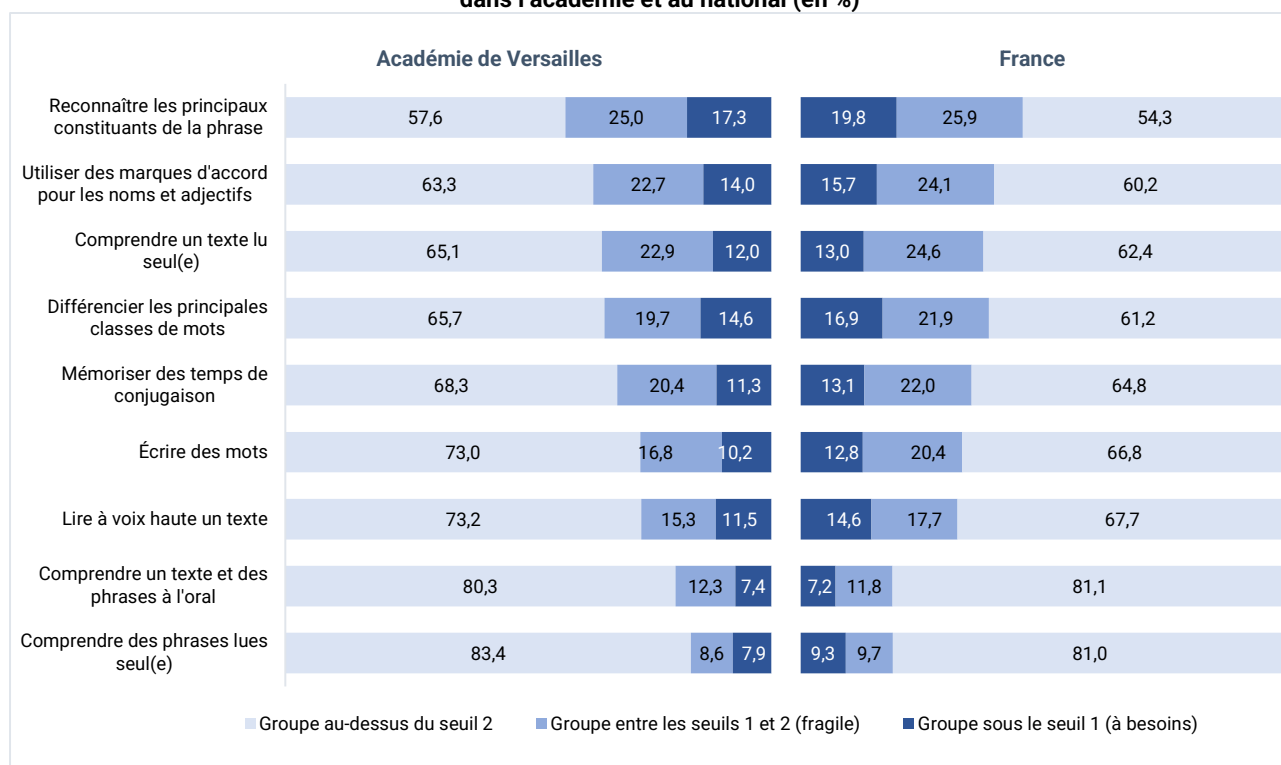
dans l'académie et au national (en %)

Académie de Versailles

France

| | Académie de Versailles | | | France | | |
|---|---|---|---|---|---|---|
| Reconnaître les principaux constituants de la phrase | 57,6 | 25,0 | 17,3 | 19,8 | 25,9 | 54,3 |
| Utiliser des marques d'accord pour les noms et adjectifs | 63,3 | 22,7 | 14,0 | 15,7 | 24,1 | 60,2 |
| Comprendre un texte lu seul(e) | 65,1 | 22,9 | 12,0 | 13,0 | 24,6 | 62,4 |
| Différencier les principales classes de mots | 65,7 | 19,7 | 14,6 | 16,9 | 21,9 | 61,2 |
| Mémoriser des temps de conjugaison | 68,3 | 20,4 | 11,3 | 13,1 | 22,0 | 64,8 |
| Écrire des mots | 73,0 | 16,8 | 10,2 | 12,8 | 20,4 | 66,8 |
| Lire à voix haute un texte | 73,2 | 15,3 | 11,5 | 14,6 | 17,7 | 67,7 |
| Comprendre un texte et des phrases à l'oral | 80,3 | 12,3 | 7,4 | 7,2 | 11,8 | 81,1 |
| Comprendre des phrases lues seul(e) | 83,4 | 8,6 | 7,9 | 9,3 | 9,7 | 81,0 |

Groupe au-dessus du seuil 2
Groupe entre les seuils 1 et 2 (fragile)
Groupe sous le seuil 1 (à besoins)